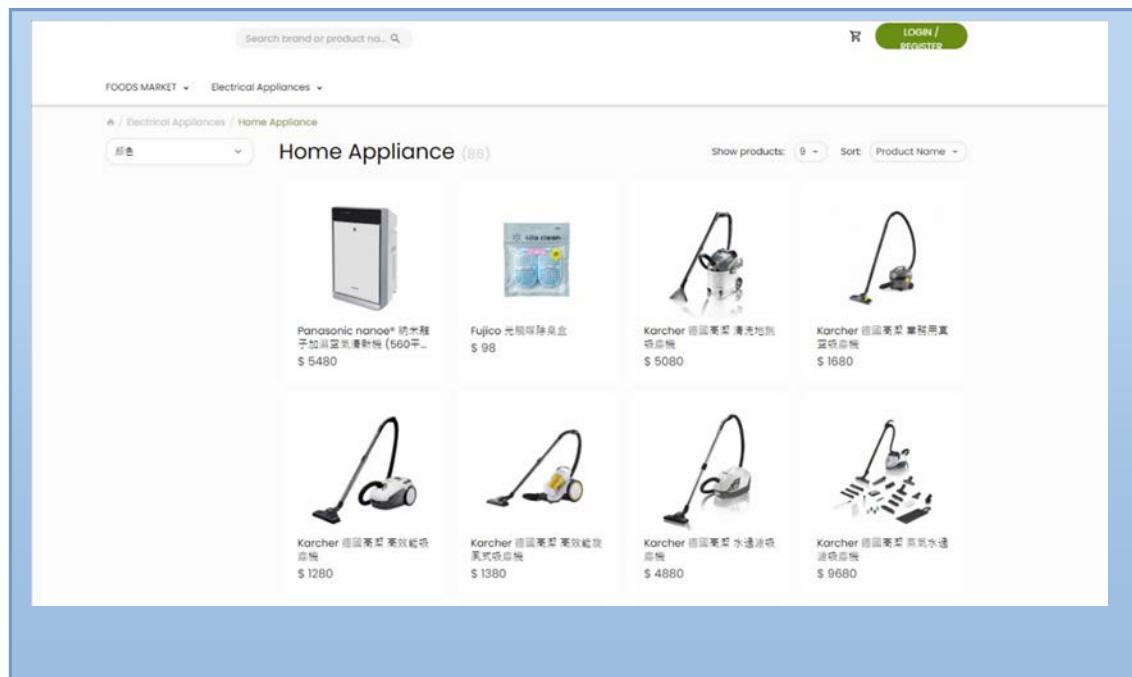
Search brand or product na...

LOGIN / REGISTER

FOODS MARKET Electrical Appliances

/ Electrical Appliances / Home Appliance

顏色

Home Appliance (86)

Show products: 9 Sort: Product Name

Panasonic nanoe® 納米離子加濕空氣清新機 (560平...
$ 5480

Fujico 光觸媒除臭盒
$ 98

Karcher 德國高潔 清洗地氈吸塵機
$ 5080

Karcher 德國高潔 業務用真空吸塵機
$ 1680

Karcher 德國高潔 高效能吸塵機
$ 1280

Karcher 德國高潔 高效能旋風式吸塵機
$ 1380

Karcher 德國高潔 水過濾吸塵機
$ 4880

Karcher 德國高潔 蒸氣水過濾吸塵機
$ 9680